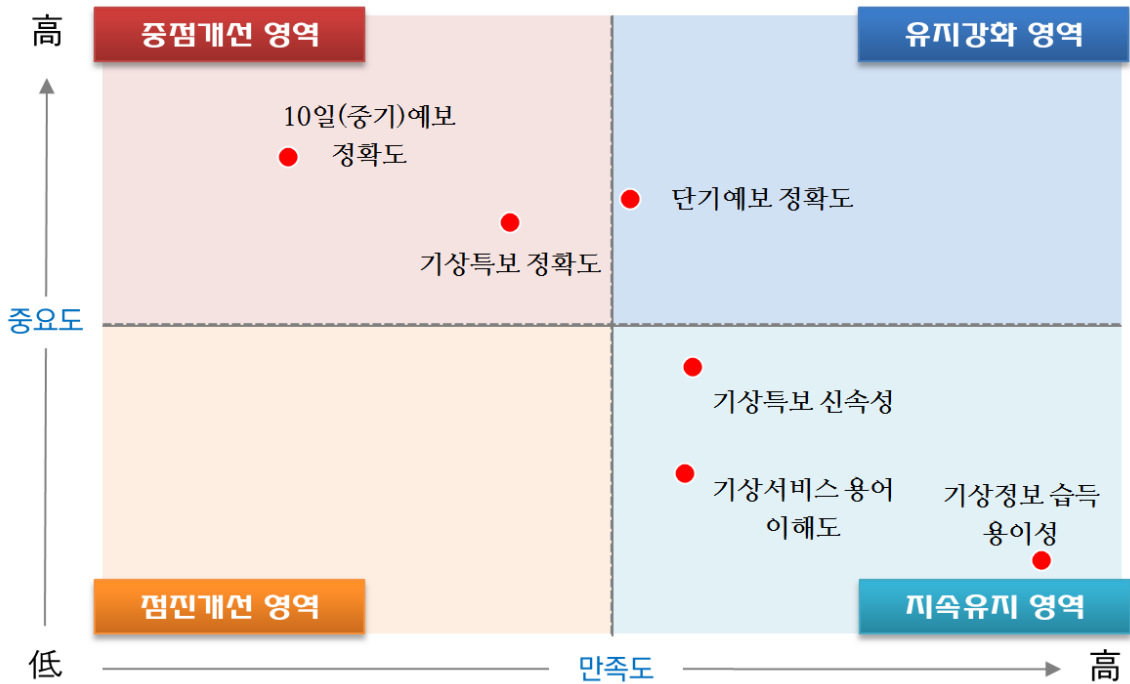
高

중점개선 영역

유지강화 영역

10일(중기)예보 정확도

단기예보 정확도

기상특보 정확도

중요도

기상특보 신속성

기상서비스 용어 이해도

기상정보 습득 용이성

점진개선 영역

지속유지 영역

低

만족도

高